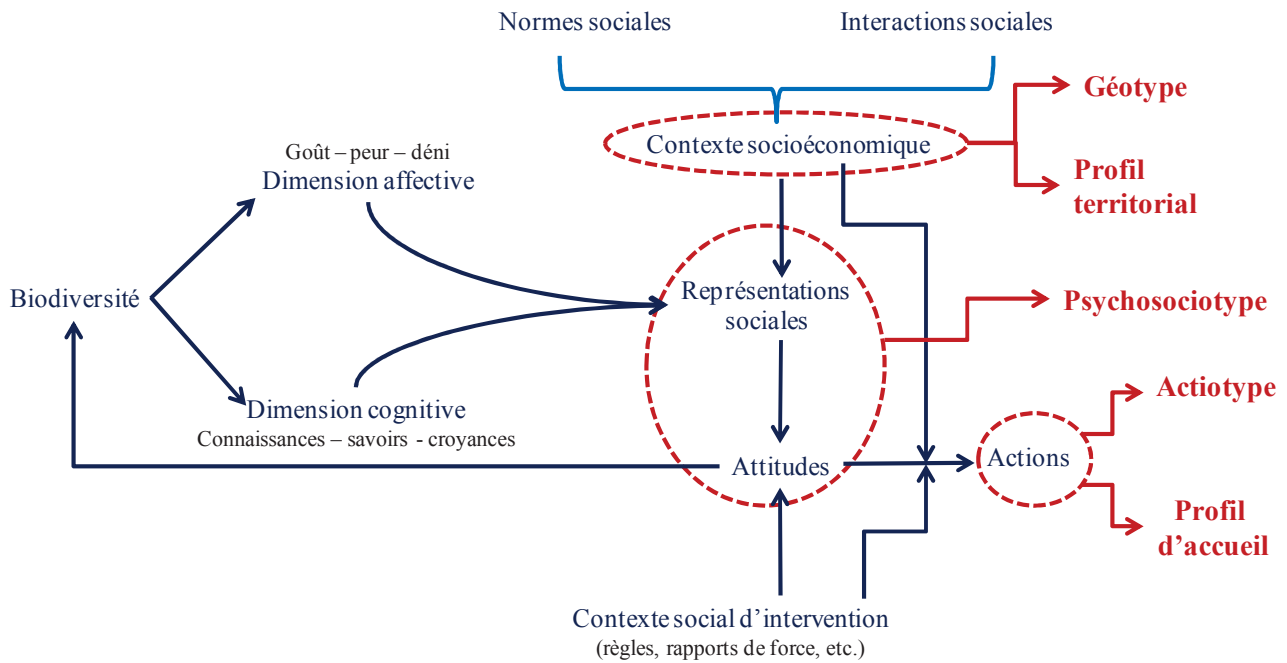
Normes sociales

Interactions sociales

Contexte socioéconomique

Géotype

Profil territorial

Goût – peur – déni
Dimension affective

Biodiversité

Représentations sociales

Psychosociotype

Dimension cognitive
Connaissances – savoirs - croyances

Attitudes

Actions

Actiotype

Profil d'accueil

Contexte social d'intervention
(règles, rapports de force, etc.)